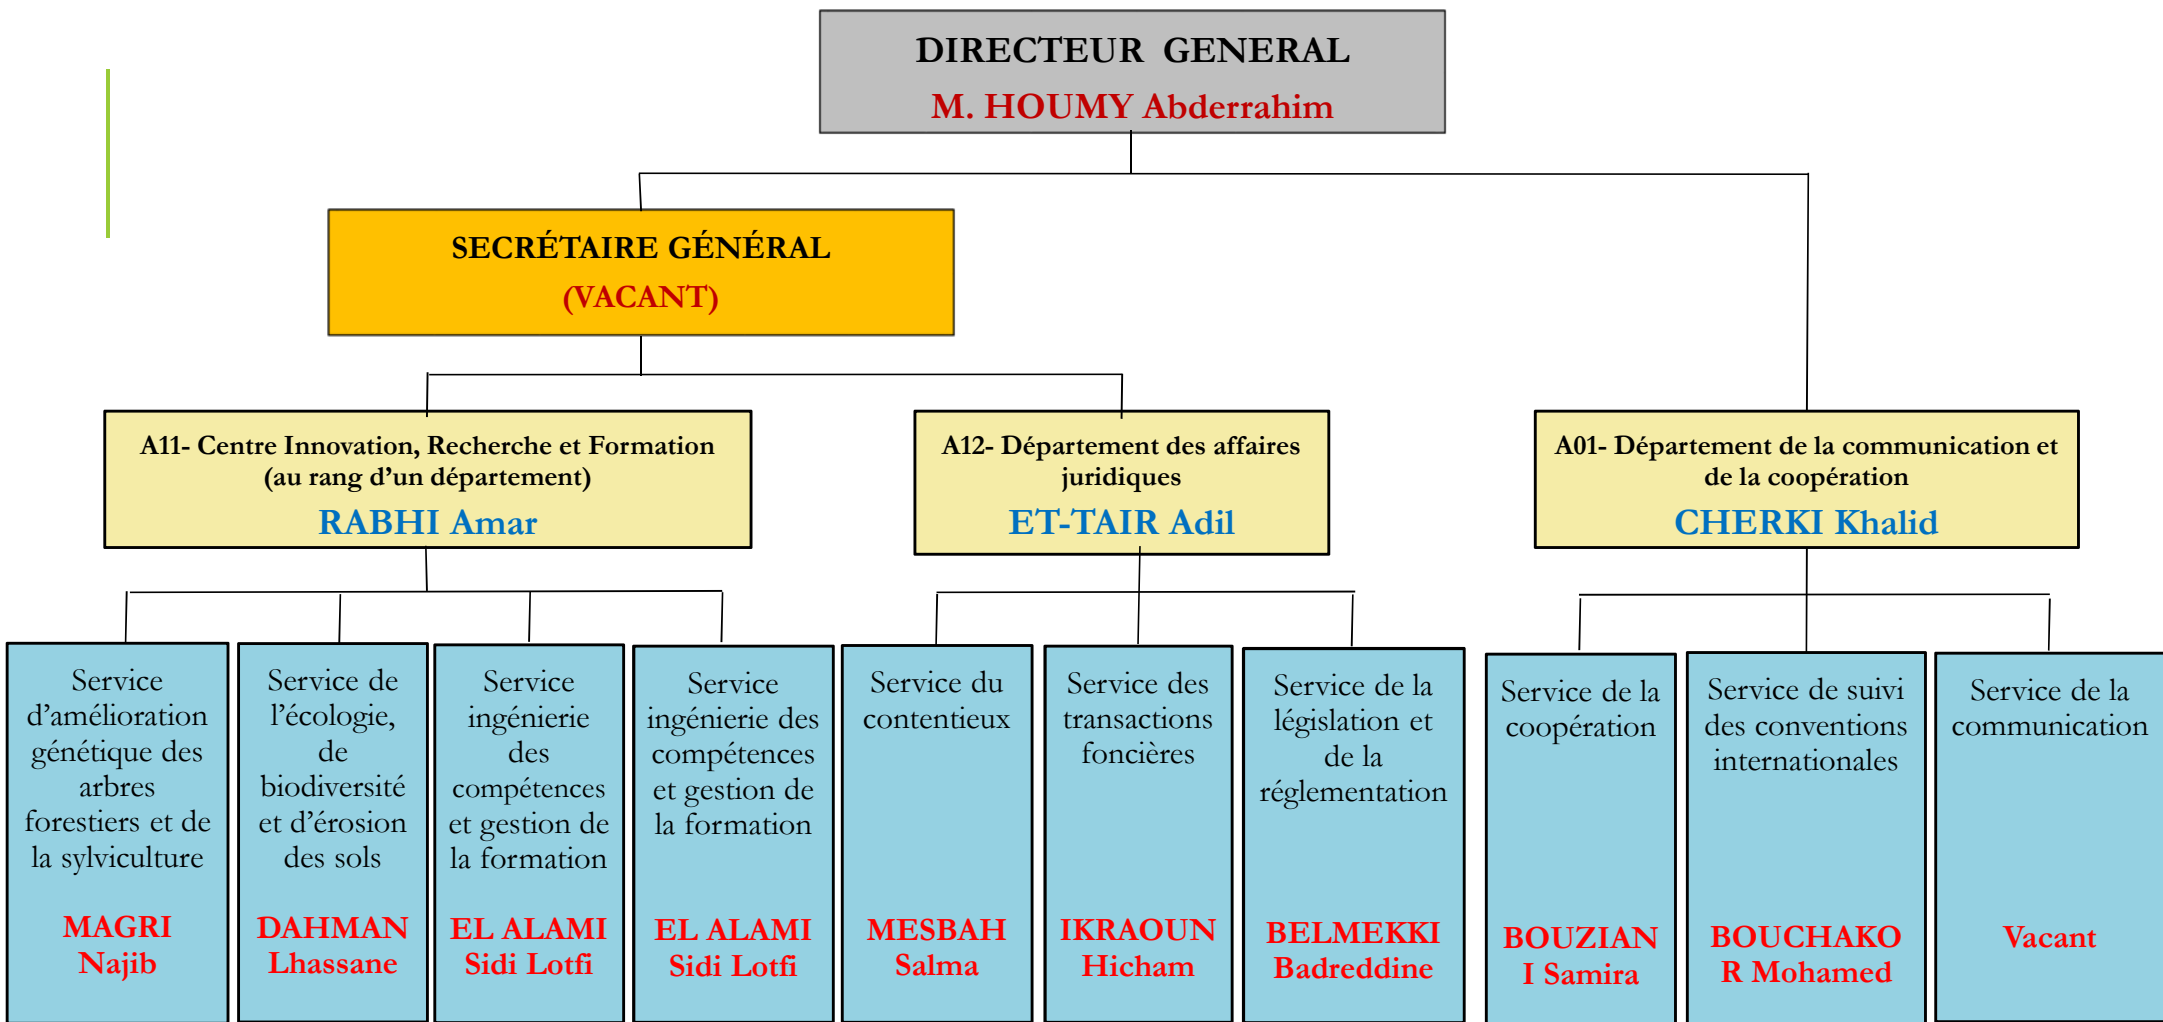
DIRECTEUR GENERAL
M. HOUMY Abderrahim

SECRÉTAIRE GÉNÉRAL
(VACANT)

A11- Centre Innovation, Recherche et Formation (au rang d'un département)
RABHI Amar

A12- Département des affaires juridiques
ET-TAIR Adil

A01- Département de la communication et de la coopération
CHERKI Khalid

Service d'amélioration génétique des arbres forestiers et de la sylviculture
MAGRI Najib

Service de l'écologie, de biodiversité et d'érosion des sols
DAHMAN Lhassane

Service ingénierie des compétences et gestion de la formation
EL ALAMI Sidi Lotfi

Service ingénierie des compétences et gestion de la formation
EL ALAMI Sidi Lotfi

Service du contentieux
MESBAH Salma

Service des transactions foncières
IKRAOUN Hicham

Service de la législation et de la réglementation
BELMEKKI Badreddine

Service de la coopération
BOUZIAN I Samira

Service de suivi des conventions internationales
BOUCHAKO R Mohamed

Service de la communication
Vacant